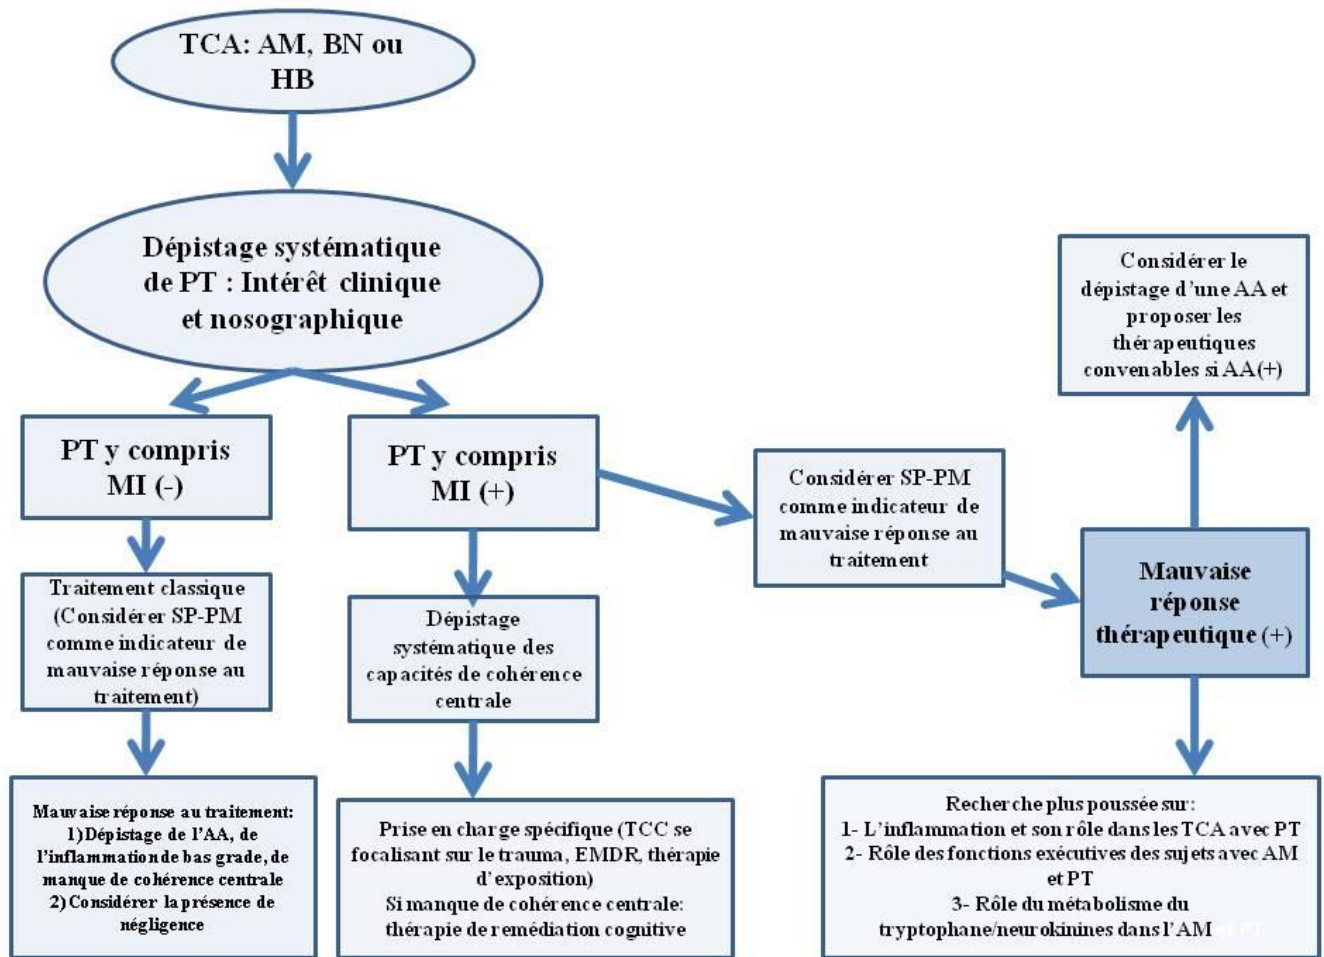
TCA: AM, BN ou HB

Dépistage systématique de PT : Intérêt clinique et nosographique

PT y compris MI (-)

Traitement classique (Considérer SP-PM comme indicateur de mauvaise réponse au traitement)

Mauvaise réponse au traitement:
1) Dépistage de l'AA, de l'inflammation de bas grade, de manque de cohérence centrale
2) Considérer la présence de négligence

PT y compris MI (+)

Dépistage systématique des capacités de cohérence centrale

Prise en charge spécifique (TCC se focalisant sur le trauma, EMDR, thérapie d'exposition)
Si manque de cohérence centrale: thérapie de remédiation cognitive

Considérer SP-PM comme indicateur de mauvaise réponse au traitement

Considérer le dépistage d'une AA et proposer les thérapeutiques convenables si AA(+)

Mauvaise réponse thérapeutique (+)

Recherche plus poussée sur:
1- L'inflammation et son rôle dans les TCA avec PT
2- Rôle des fonctions exécutives des sujets avec AM et PT
3- Rôle du métabolisme du tryptophane/neurokinines dans l'AM et PT